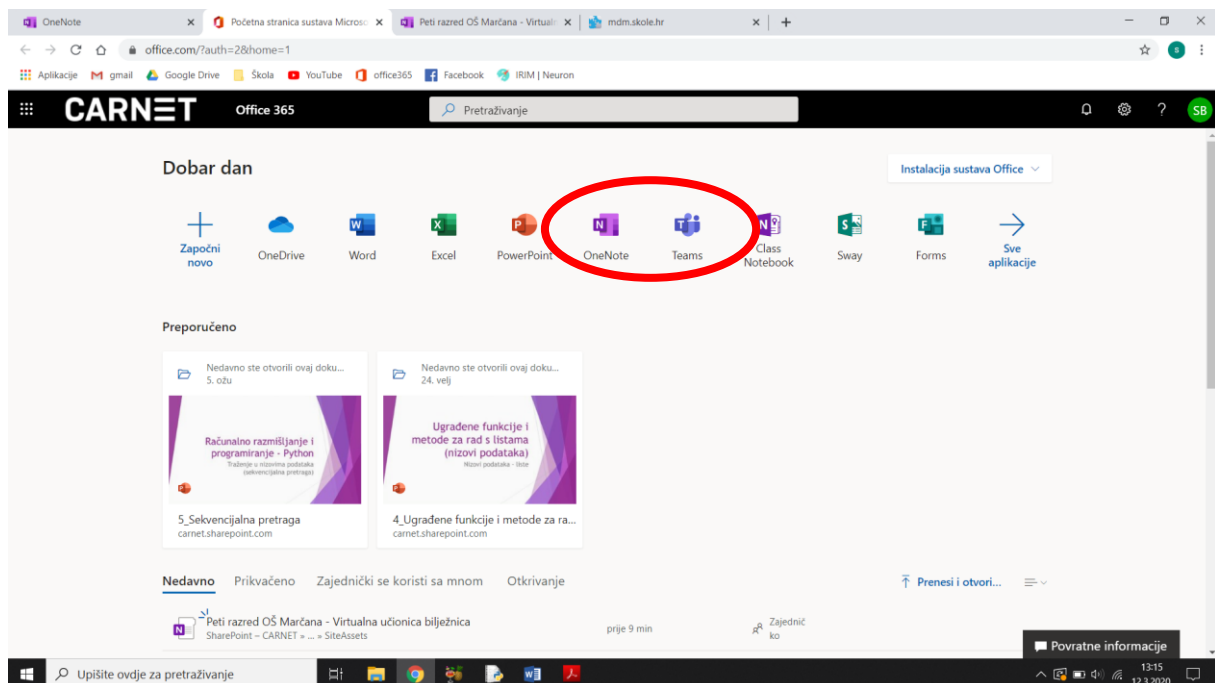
OneNote ×
Početna stranica sustava Microso ×
Peti razred OŠ Marčana - Virtual ×
mdm.skole.hr ×
+

office.com/?auth=2&home=1

Aplikacije
gmail
Google Drive
Škola
YouTube
office365
Facebook
IRIM | Neuron

CARNET Office 365
Pretraživanje
SB

Dobar dan

Instalacija sustava Office

Započni novo
OneDrive
Word
Excel
PowerPoint
OneNote
Teams
Class Notebook
Sway
Forms
Sve aplikacije

Preporučeno

Nedavno ste otvorili ovaj doku...
5. ožu
Računalno razmišljanje i programiranje - Python
Traženje u nizovima podataka (sekvencijalna pretraga)
5_Sekvencijalna pretraga
carnet.sharepoint.com

Nedavno ste otvorili ovaj doku...
24. velj
Ugrađene funkcije i metode za rad s listama (nizovi podataka)
Nizovi podataka - liste
4_Ugrađene funkcije i metode za ra...
carnet.sharepoint.com

Nedavno Prikvačeno Zajednički se koristi sa mnom Otkrivanje
Prenesi i otvori...

Peti razred OŠ Marčana - Virtualna učionica bilježnica
SharePoint – CARNET » ... » SiteAssets
prije 9 min
Zajednič ko

Povratne informacije

Upišite ovdje za pretraživanje
13:15
12.3.2020